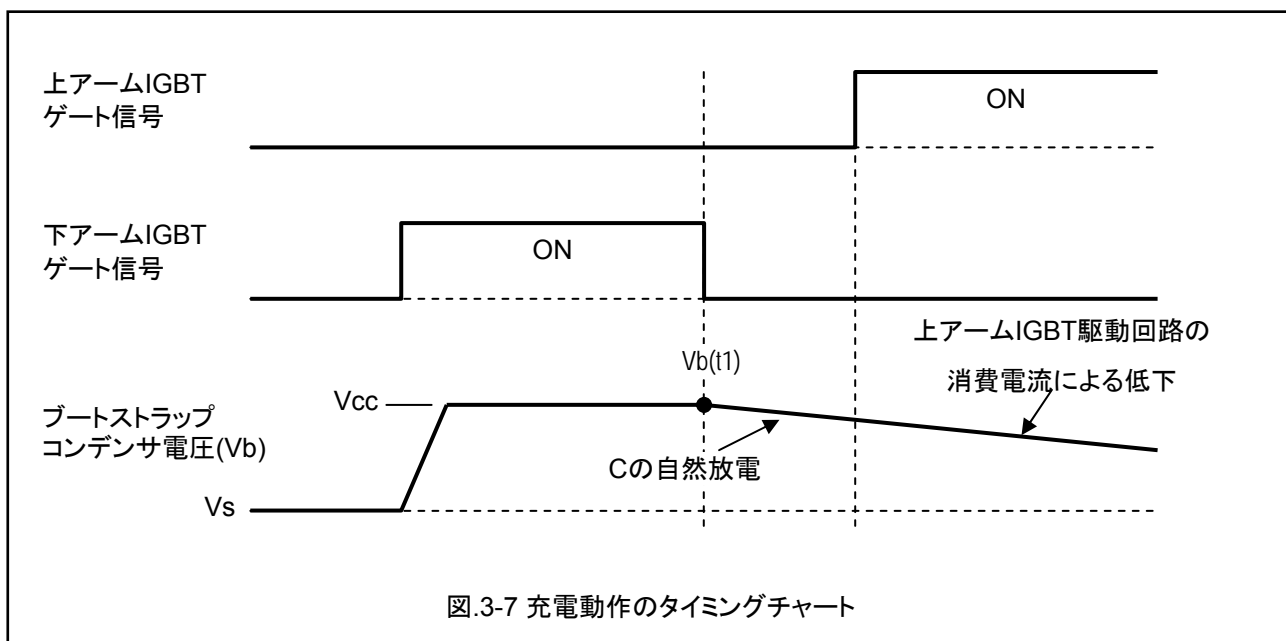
上アームIGBT
ゲート信号

ON

下アームIGBT
ゲート信号

ON

上アームIGBT駆動回路の
消費電流による低下

Vb(t1)

ブートストラップ
コンデンサ電圧(Vb)

Vcc

Cの自然放電

Vs

図.3-7 充電動作のタイミングチャート